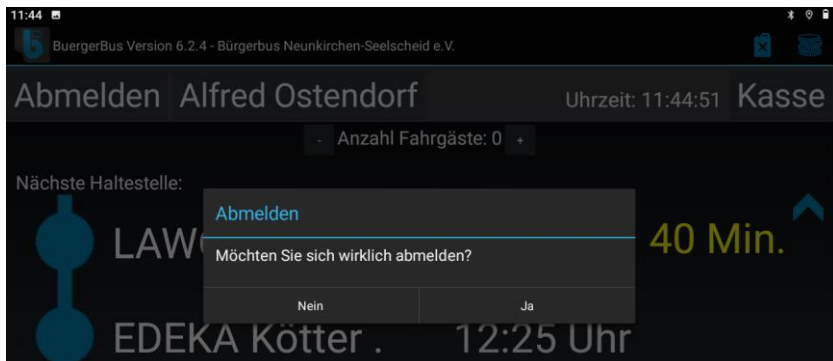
11:44

BuergerBus Version 6.2.4 - Bürgerbus Neunkirchen-Seelscheid e.V.

Abmelden Alfred Ostendorf

Uhrzeit: 11:44:51 Kasse

- Anzahl Fahrgäste: 0 +

Nächste Haltestelle:

LAW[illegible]

40 Min.

Abmelden

Möchten Sie sich wirklich abmelden?

Nein

Ja

EDEKA Kötter .

12:25 Uhr